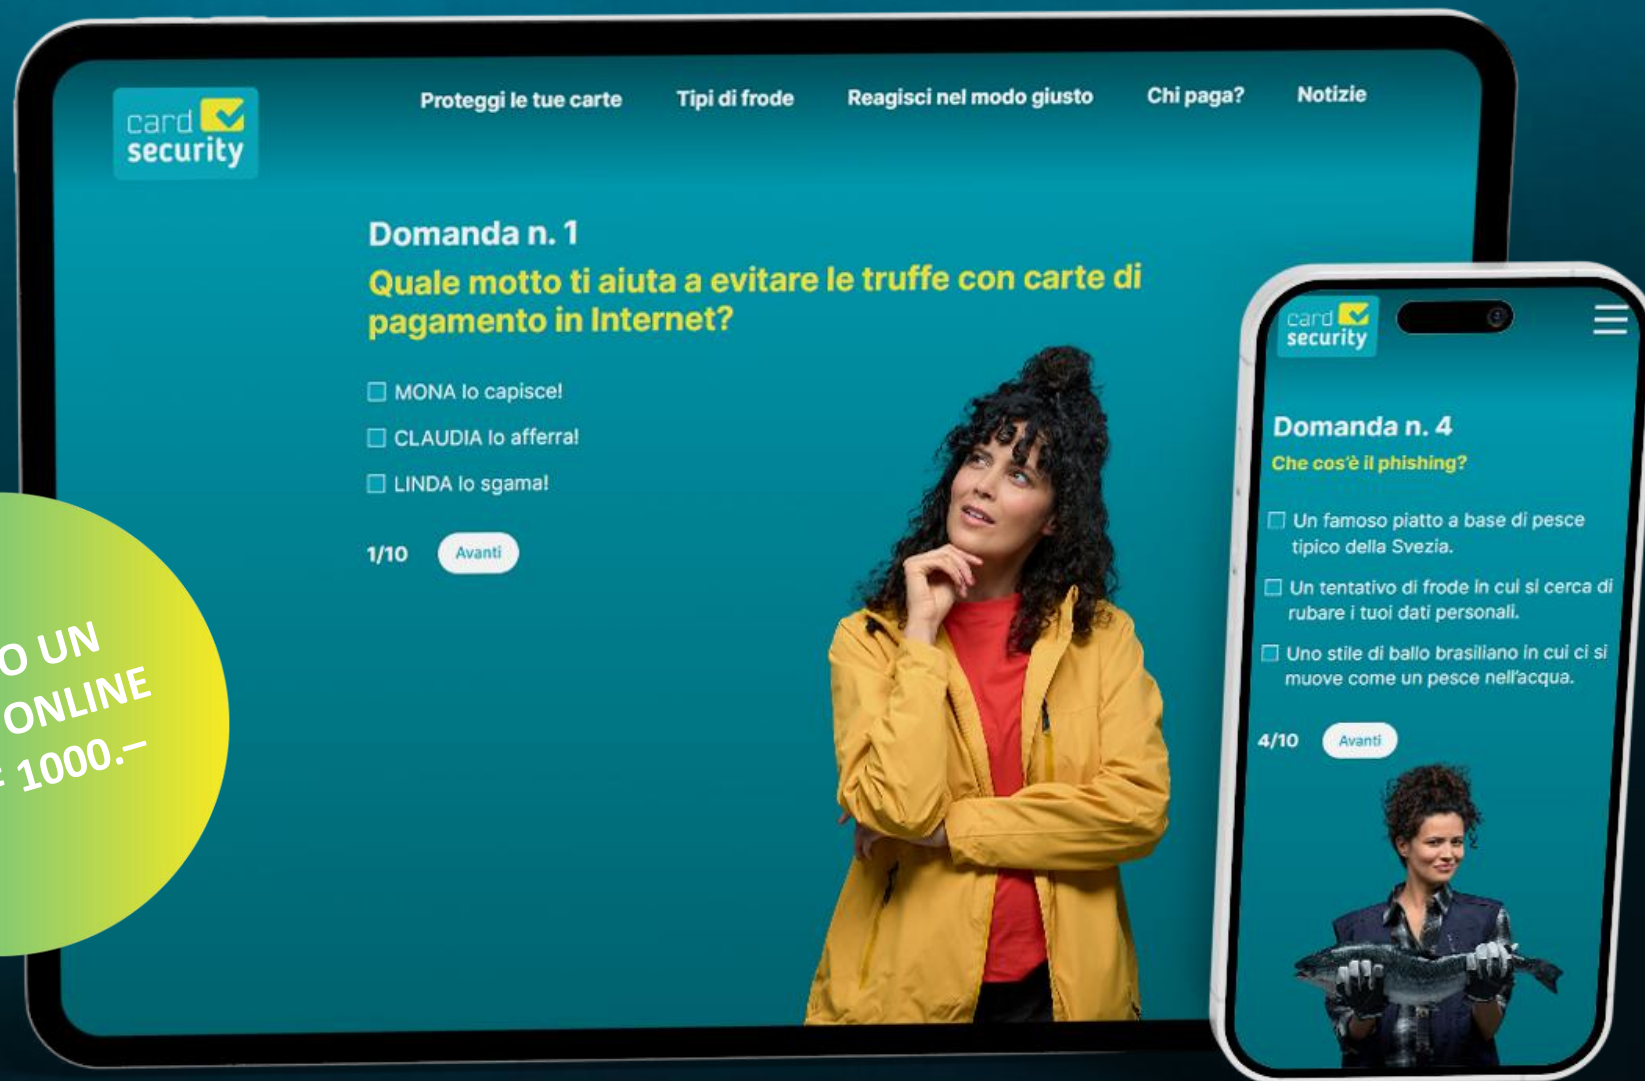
card security

Proteggi le tue carte Tipi di frode Reagisci nel modo giusto Chi paga? Notizie

Domanda n. 1

Quale motto ti aiuta a evitare le truffe con carte di pagamento in Internet?

☐ MONA lo capisce!

☐ CLAUDIA lo afferra!

☐ LINDA lo sgama!

1/10 Avanti

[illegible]O UN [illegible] ONLINE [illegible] 1000.–

card security

Domanda n. 4

Che cos'è il phishing?

☐ Un famoso piatto a base di pesce tipico della Svezia.

☐ Un tentativo di frode in cui si cerca di rubare i tuoi dati personali.

☐ Uno stile di ballo brasiliano in cui ci si muove come un pesce nell'acqua.

4/10 Avanti